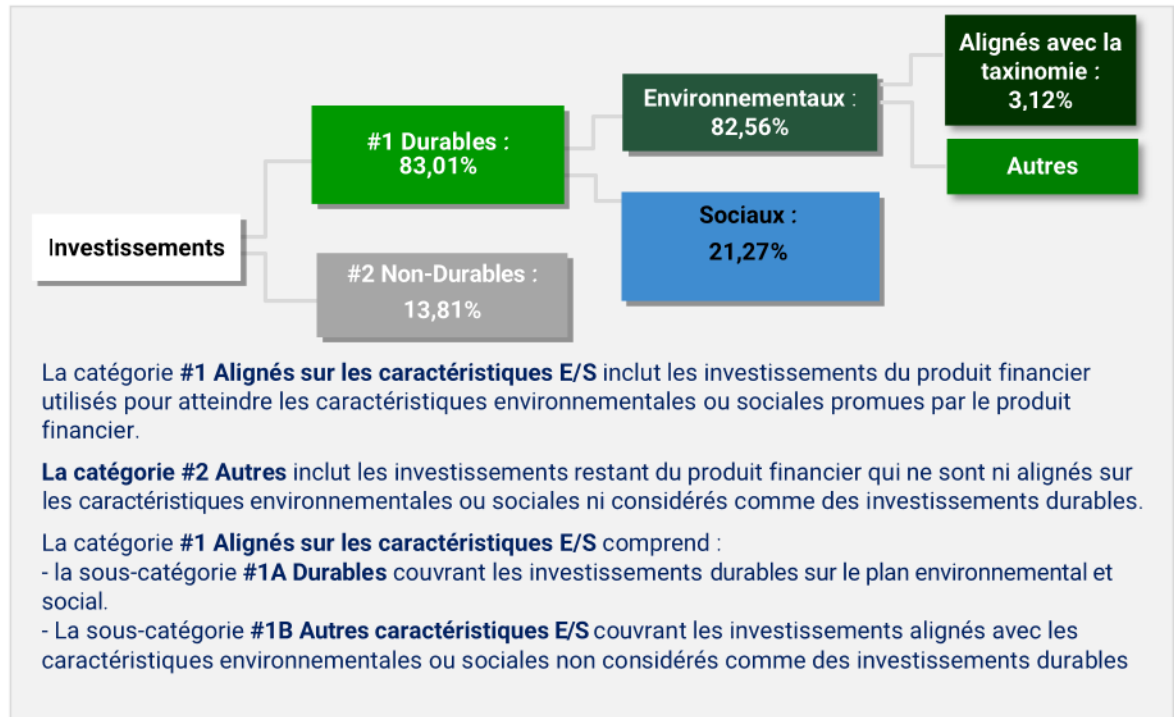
Alignés avec la taxinomie : 3,12%

Environnementaux : 82,56%

#1 Durables : 83,01%

Autres

Sociaux : 21,27%

Investissements

#2 Non-Durables : 13,81%

La catégorie **#1 Alignés sur les caractéristiques E/S** inclut les investissements du produit financier utilisés pour atteindre les caractéristiques environnementales ou sociales promues par le produit financier.

**La catégorie #2 Autres** inclut les investissements restant du produit financier qui ne sont ni alignés sur les caractéristiques environnementales ou sociales ni considérés comme des investissements durables.

La catégorie **#1 Alignés sur les caractéristiques E/S** comprend :
- la sous-catégorie **#1A Durables** couvrant les investissements durables sur le plan environnemental et social.
- La sous-catégorie **#1B Autres caractéristiques E/S** couvrant les investissements alignés avec les caractéristiques environnementales ou sociales non considérés comme des investissements durables